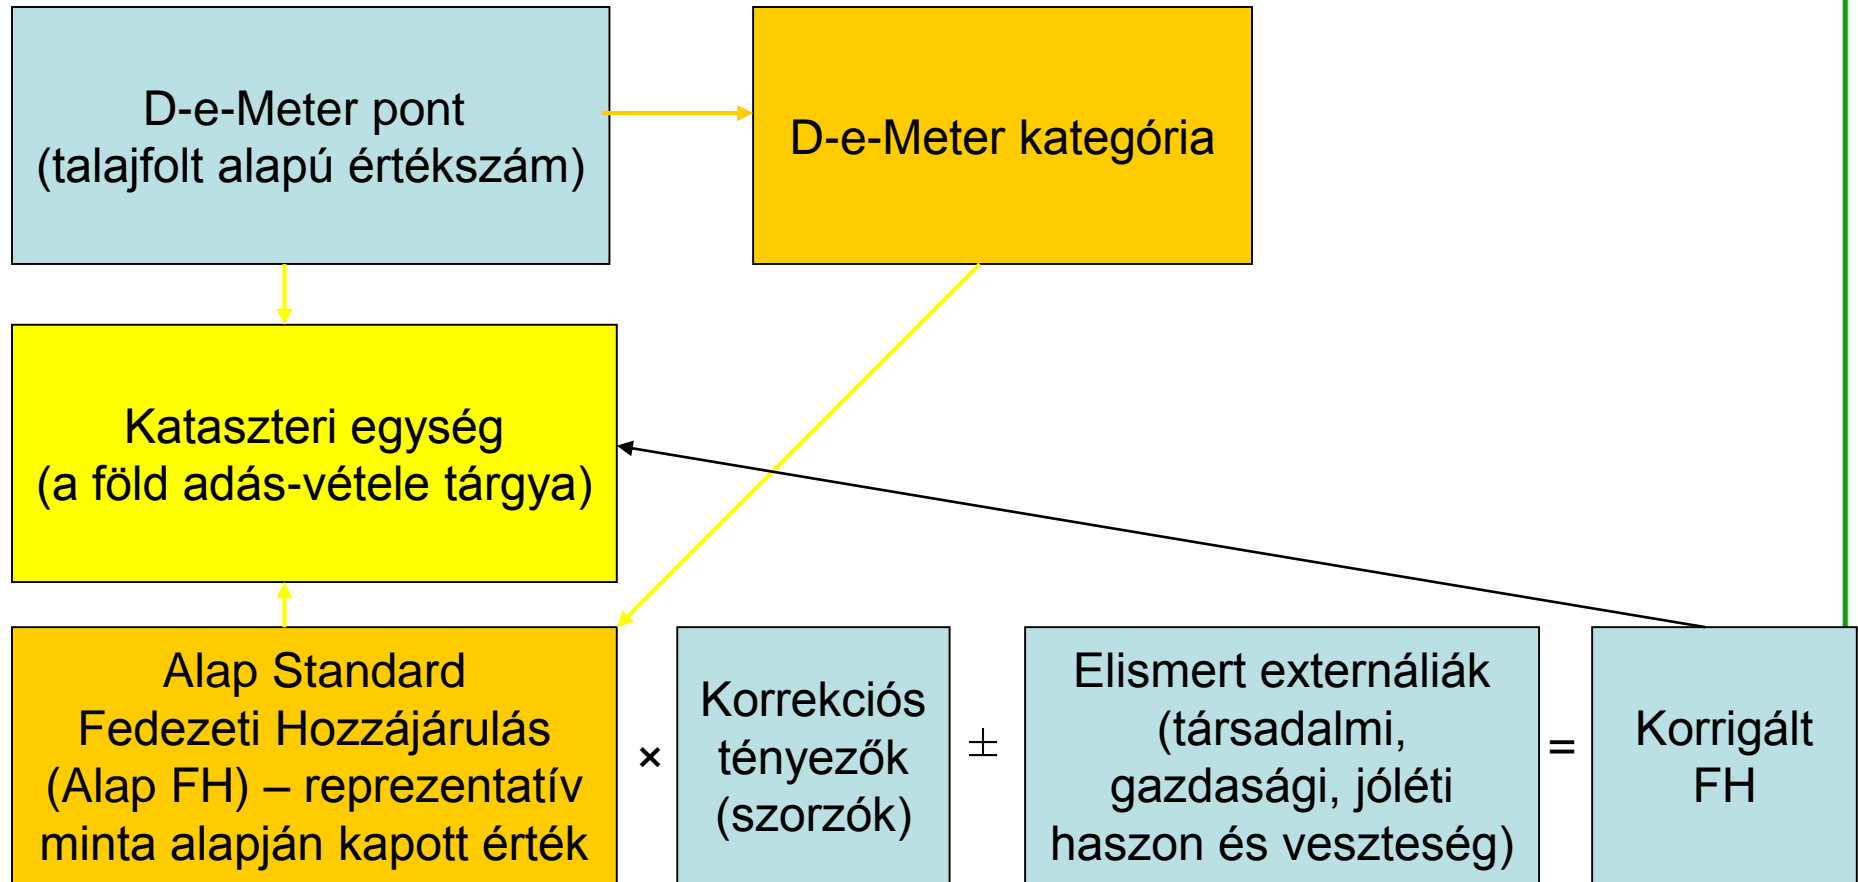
D-e-Meter pont
(talajfolt alapú értékszám)

D-e-Meter kategória

Kataszteri egység
(a föld adás-vétele tárgya)

Alap Standard Fedezeti Hozzájárulás (Alap FH) – reprezentatív minta alapján kapott érték

×

Korrekciós tényezők (szorzók)

±

Elismert externáliák (társadalmi, gazdasági, jóléti haszon és veszteség)

=

Korrigált FH